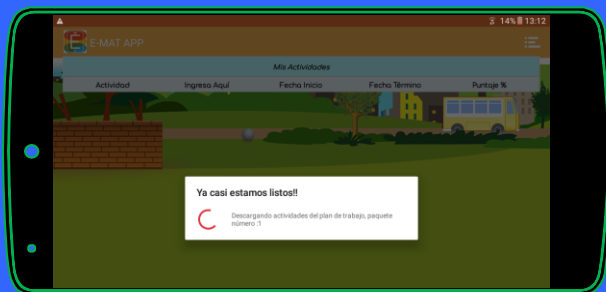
14% 13:12

E-MAT APP

Mis Actividades

| Actividad | Ingreso Aquí | Fecha Inicio | Fecha Término | Puntaje % |
|---|---|---|---|---|

Ya casi estamos listos!!

Descargando actividades del plan de trabajo, paquete número :1